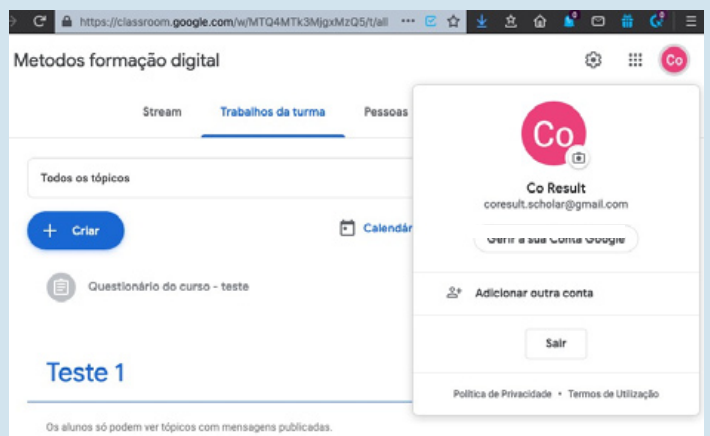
https://classroom.google.com/w/MTQ4MTk3MjgxMzQ5/t/all

Metodos formação digital

Co

Stream

Trabalhos da turma

Pessoas

Todos os tópicos

+ Criar

Calendár

Questionário do curso - teste

Teste 1

Os alunos só podem ver tópicos com mensagens publicadas.

Co

Co Result

coresult.scholar@gmail.com

Gerir a sua Conta Google

Adicionar outra conta

Sair

Política de Privacidade • Termos de Utilização